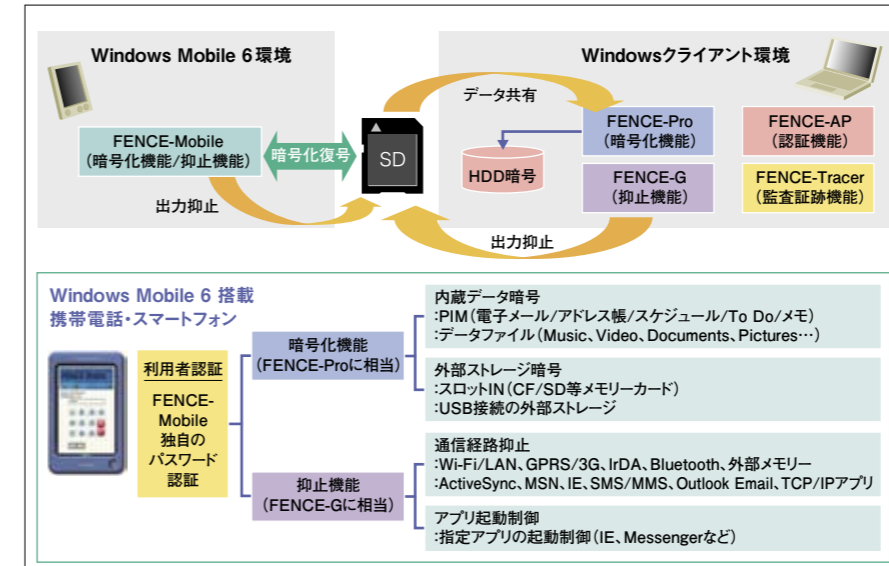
Windows Mobile 6環境

Windowsクライアント環境

データ共有

FENCE-Mobile
(暗号化機能/抑止機能)

暗号化復号

SD

FENCE-Pro
(暗号化機能)

FENCE-AP
(認証機能)

HDD暗号

FENCE-G
(抑止機能)

FENCE-Tracer
(監査証跡機能)

出力抑止

出力抑止

Windows Mobile 6 搭載
携帯電話・スマートフォン

利用者認証

FENCE-Mobile独自のパスワード認証

暗号化機能
(FENCE-Proに相当)

抑止機能
(FENCE-Gに相当)

内蔵データ暗号
:PIM(電子メール/アドレス帳/スケジュール/To Do/メモ)
:データファイル(Music、Video、Documents、Pictures…)

外部ストレージ暗号
:スロットIN(CF/SD等メモリーカード)
:USB接続の外部ストレージ

通信経路抑止
:Wi-Fi/LAN、GPRS/3G、IrDA、Bluetooth、外部メモリー
:ActiveSync、MSN、IE、SMS/MMS、Outlook Email、TCP/IPアプリ

アプリ起動制御
:指定アプリの起動制御(IE、Messengerなど)